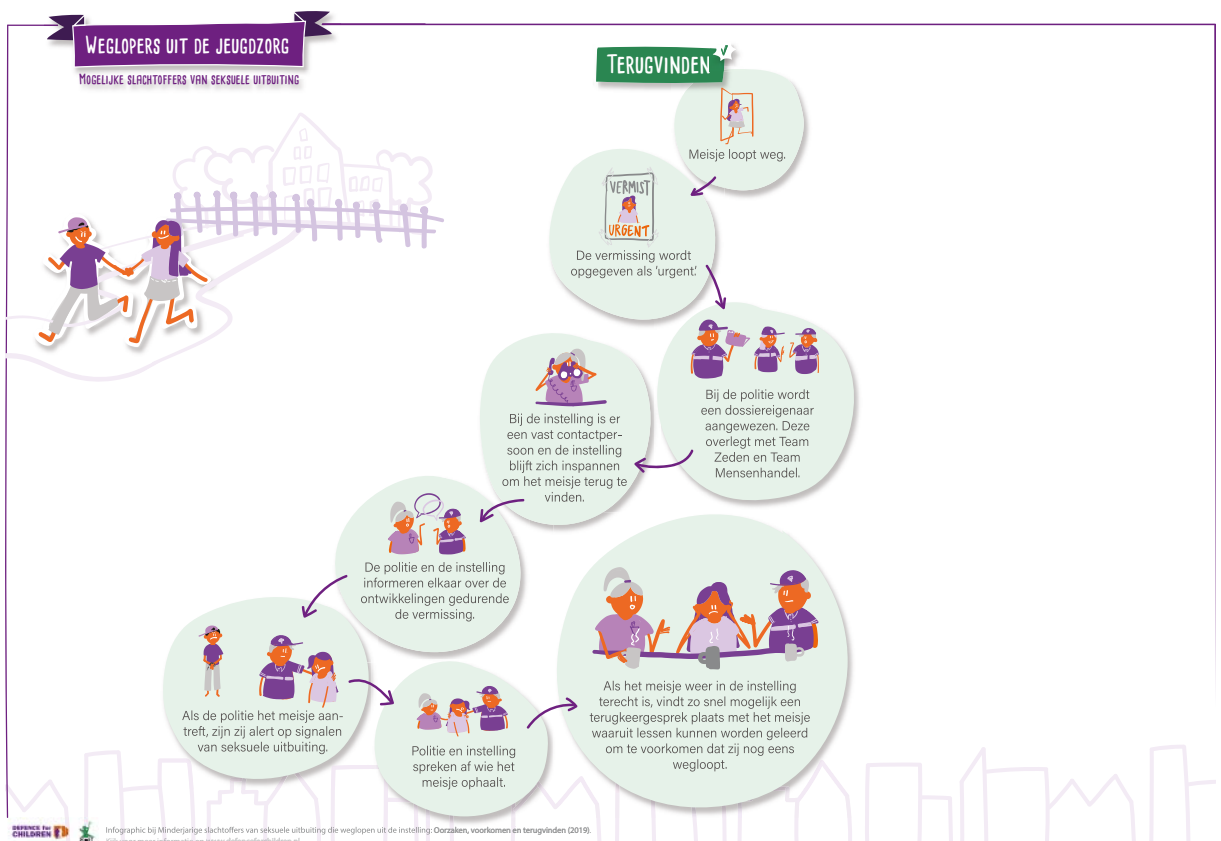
Weglopers uit de jeugdzorg

Mogelijke slachtoffers van seksuele uitbuiting

Terugvinden

Meisje loopt weg.

VERMIST

URGENT

De vermissing wordt opgegeven als 'urgent'.

Bij de politie wordt een dossiereigenaar aangewezen. Deze overlegt met Team Zeden en Team Mensenhandel.

Bij de instelling is er een vast contactpersoon en de instelling blijft zich inspannen om het meisje terug te vinden.

De politie en de instelling informeren elkaar over de ontwikkelingen gedurende de vermissing.

Als de politie het meisje aantreft, zijn zij alert op signalen van seksuele uitbuiting.

Politie en instelling spreken af wie het meisje ophaalt.

Als het meisje weer in de instelling terecht is, vindt zo snel mogelijk een terugkeergesprek plaats met het meisje waaruit lessen kunnen worden geleerd om te voorkomen dat zij nog eens wegloopt.

DEFENCE for CHILDREN

Infographic bij Minderjarige slachtoffers van seksuele uitbuiting die weglopen uit de instelling: Oorzaken, voorkomen en terugvinden (2019).
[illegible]